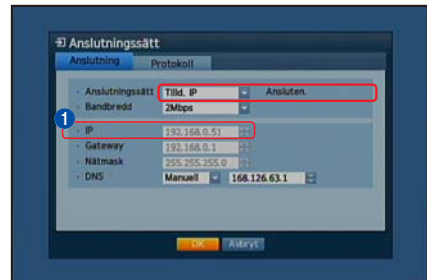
Anslutningssätt

Anslutning | Protokoll

Anslutningssätt | Tilld. IP | Ansluten.

Bandbredd | 2Mbps

1

IP | 192.168.0.51

Gateway | 192.168.0.1

Nätmask | 255.255.255.0

DNS | Manuell | 168.126.63.1

OK | Avbryt